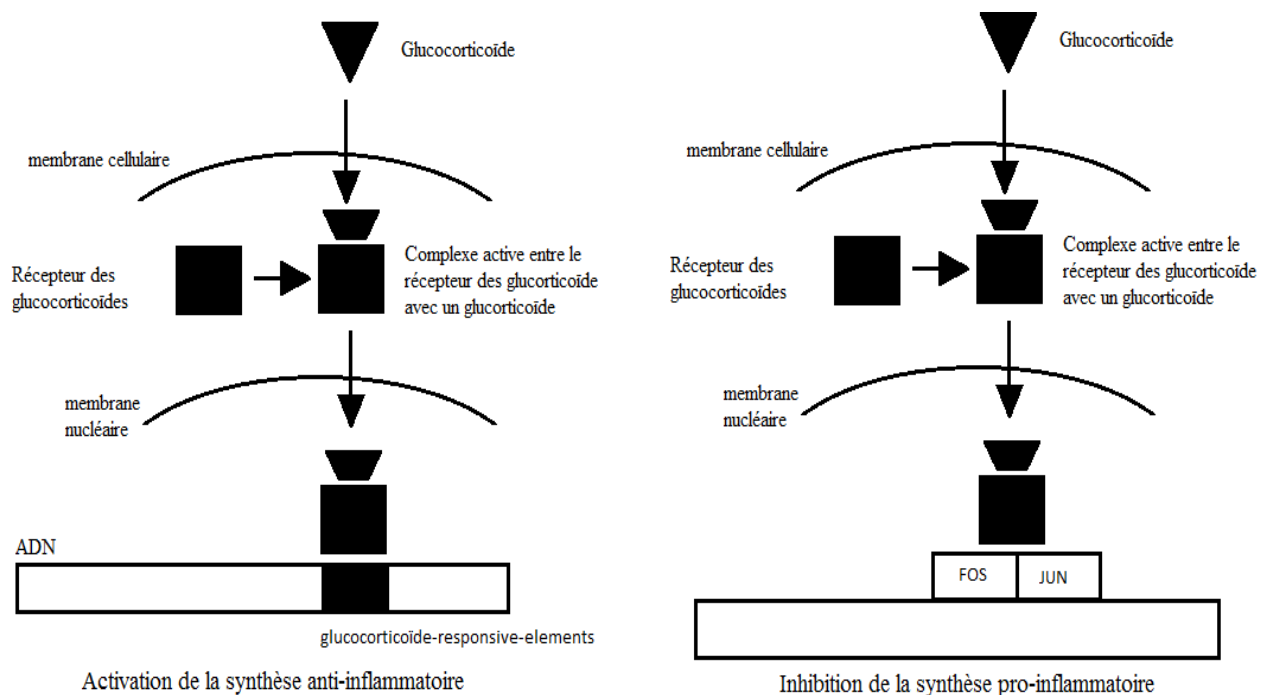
Glucocorticoïde

membrane cellulaire

Récepteur des glucocorticoïdes

Complexe active entre le récepteur des glucorticoïde avec un glucorticoïde

membrane nucléaire

ADN

glucocorticoïde-responsive-elements

Activation de la synthèse anti-inflammatoire

Glucocorticoïde

membrane cellulaire

Récepteur des glucocorticoïdes

Complexe active entre le récepteur des glucorticoïde avec un glucorticoïde

membrane nucléaire

FOS

JUN

Inhibition de la synthèse pro-inflammatoire